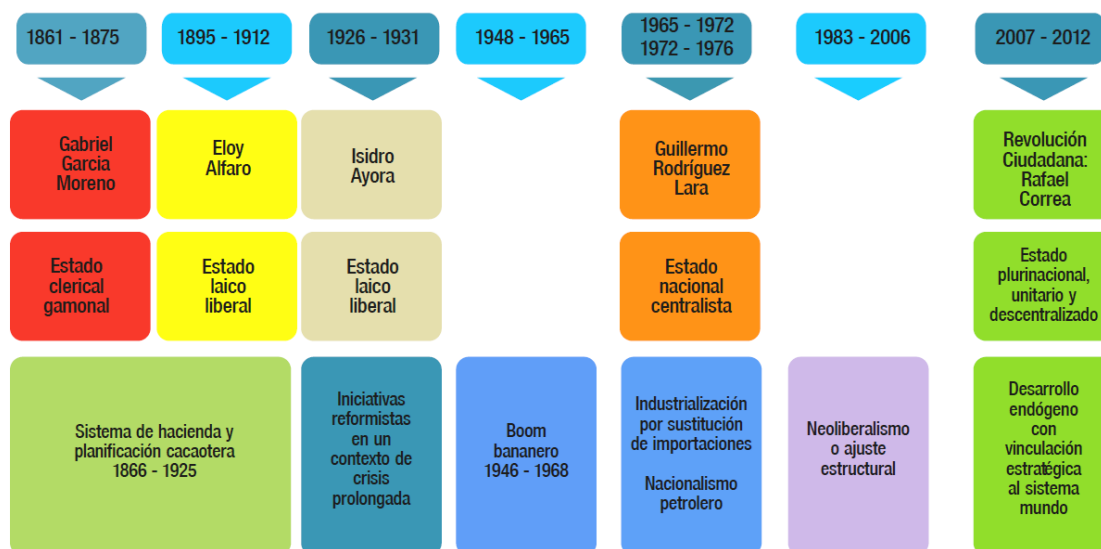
1861 - 1875

1895 - 1912

1926 - 1931

1948 - 1965

1965 - 1972
1972 - 1976

1983 - 2006

2007 - 2012

Gabriel Garcia Moreno

Eloy Alfaro

Isidro Ayora

Guillermo Rodríguez Lara

Revolución Ciudadana: Rafael Correa

Estado clerical gamonal

Estado laico liberal

Estado laico liberal

Estado nacional centralista

Estado plurinacional, unitario y descentralizado

Sistema de hacienda y planificación cacaotera 1866 - 1925

Iniciativas reformistas en un contexto de crisis prolongada

Boom bananero 1946 - 1968

Industrialización por sustitución de importaciones

Nacionalismo petrolero

Neoliberalismo o ajuste estructural

Desarrollo endógeno con vinculación estratégica al sistema mundo